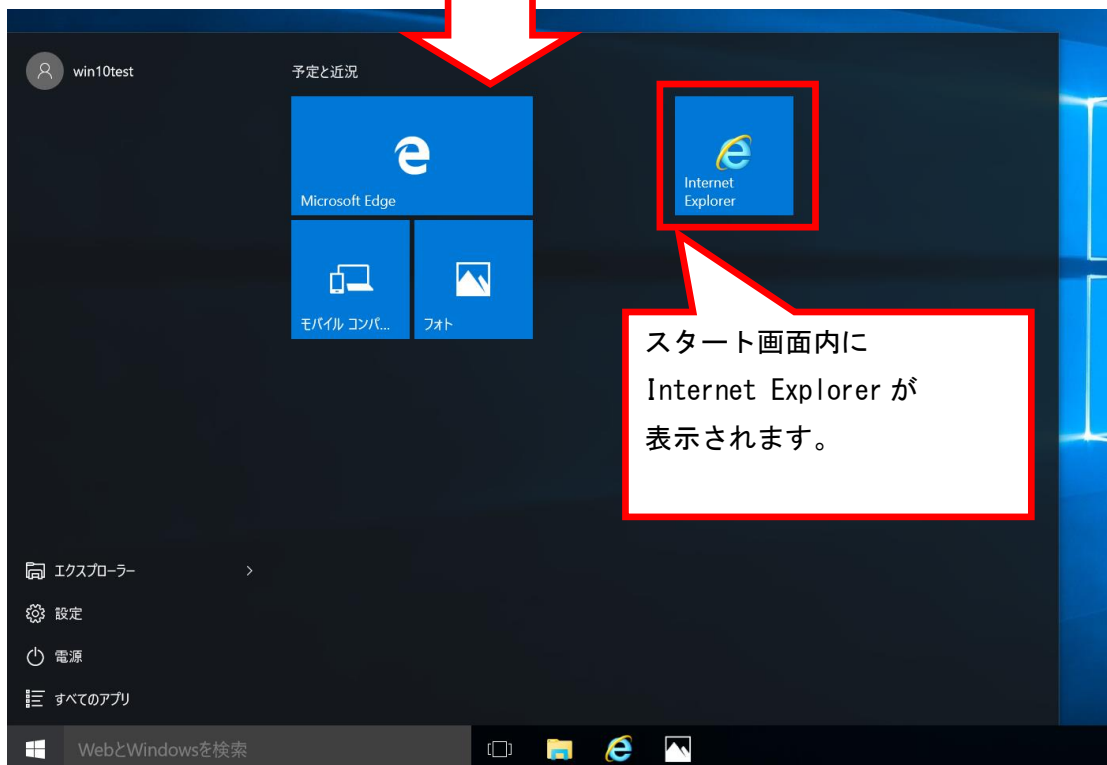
win10test

予定と近況

Microsoft Edge

モバイル コンパ...

フォト

Internet Explorer

スタート画面内に
Internet Explorer が
表示されます。

エクスプローラー

設定

電源

すべてのアプリ

WebとWindowsを検索